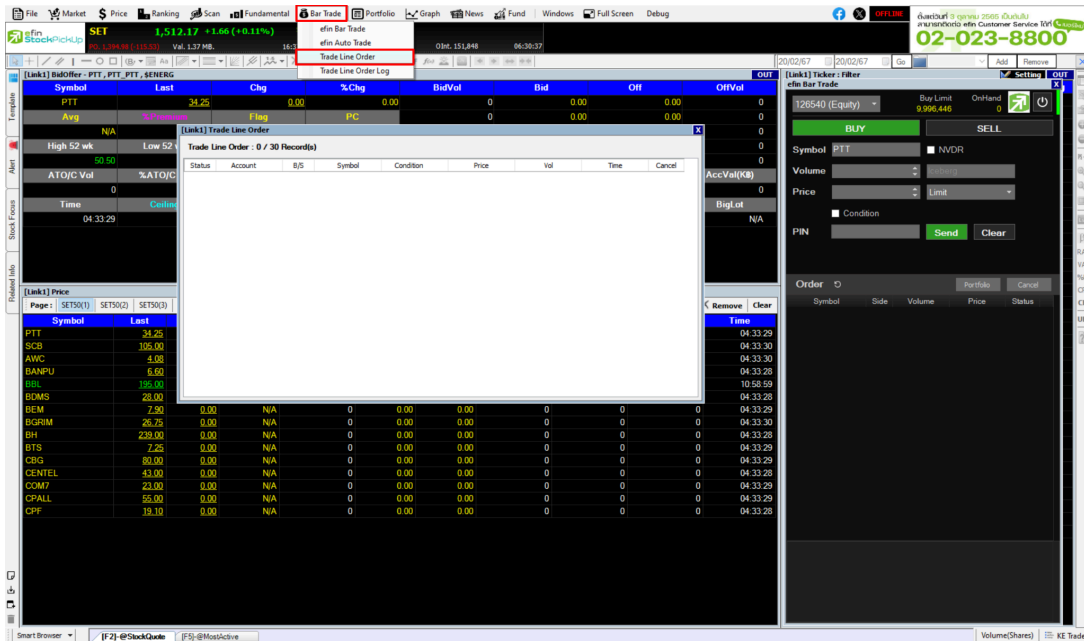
File Market Price Ranking Scan Fundamental Bar Trade Portfolio Graph News Fund Windows Full Screen Debug

OFFLINE

efin StockPickUp

SET 1,512.17 +1.66 (+0.11%)

Val. 1.37 MB.

efin Bar Trade
efin Auto Trade
Trade Line Order
Trade Line Order Log

OInt. 151,848 06:30:37

ตั้งแต่วันที่ 3 ตุลาคม 2565 เป็นต้นไป สามารถติดต่อ efin Customer Service ได้ที่

02-023-8800

20/02/67 20/02/67 Go Add Remove

[Link1] BidOffer - PTT , PTT_PTT , $ENERG OUT

| Symbol | Last | Chg | %Chg | BidVol | Bid | Off | OffVol |
|---|---|---|---|---|---|---|---|
| PTT | 34.25 | 0.00 | 0.00 | 0 | 0.00 | 0.00 | 0 |
| Avg | %Premium | Flag | PC | 0 | 0.00 | 0.00 | 0 |
| N/A | | | | | | | 0 |
| High 52 wk | Low 52 wk | | | | | | 0 |
| 50.50 | | | | | | | 0 |
| ATO/C Vol | %ATO/C | | | | | | AccVal(KB) |
| 0 | | | | | | | 0 |
| Time | Ceiling | | | | | | BigLot |
| 04:33:29 | | | | | | | N/A |

[Link1] Trade Line Order

Trade Line Order : 0 / 30 Record(s)

| Status | Account | B/S | Symbol | Condition | Price | Vol | Time | Cancel |
|---|---|---|---|---|---|---|---|---|

[Link1] Price

Page : SET50(1) SET50(2) SET50(3) Remove Clear

| Symbol | Last | | | | | | | | Time |
|---|---|---|---|---|---|---|---|---|---|
| PTT | 34.25 | | | | | | | | 04:33:29 |
| SCB | 105.00 | | | | | | | | 04:33:30 |
| AWC | 4.08 | | | | | | | | 04:33:30 |
| BANPU | 6.60 | | | | | | | | 04:33:28 |
| BBL | 195.00 | | | | | | | | 10:58:59 |
| BDMS | 28.00 | | | | | | | | 04:33:28 |
| BEM | 7.90 | 0.00 | N/A | 0 | 0.00 | 0.00 | 0 | 0 | 04:33:29 |
| BGRIM | 26.75 | 0.00 | N/A | 0 | 0.00 | 0.00 | 0 | 0 | 04:33:29 |
| BH | 239.00 | 0.00 | N/A | 0 | 0.00 | 0.00 | 0 | 0 | 04:33:28 |
| BTS | 7.25 | 0.00 | N/A | 0 | 0.00 | 0.00 | 0 | 0 | 04:33:28 |
| CBG | 80.00 | 0.00 | N/A | 0 | 0.00 | 0.00 | 0 | 0 | 04:33:29 |
| CENTEL | 43.00 | 0.00 | N/A | 0 | 0.00 | 0.00 | 0 | 0 | 04:33:28 |
| COM7 | 23.00 | 0.00 | N/A | 0 | 0.00 | 0.00 | 0 | 0 | 04:33:29 |
| CPALL | 55.00 | 0.00 | N/A | 0 | 0.00 | 0.00 | 0 | 0 | 04:33:29 |
| CPF | 19.10 | 0.00 | N/A | 0 | 0.00 | 0.00 | 0 | 0 | 04:33:28 |

[Link1] Ticker : Filter Setting OUT

efin Bar Trade

126540 (Equity) Buy Limit 9,996,446 OnHand 0

BUY SELL

Symbol PTT NVDR

Volume Ceiling

Price Limit

Condition

PIN Send Clear

Order Portfolio Cancel

| Symbol | Side | Volume | Price | Status |
|---|---|---|---|---|

Template Alert Stock Focus Related Info

Smart Browser [F2]-@StockQuote [F5]-@MostActive Volume(Shares) KE Trade